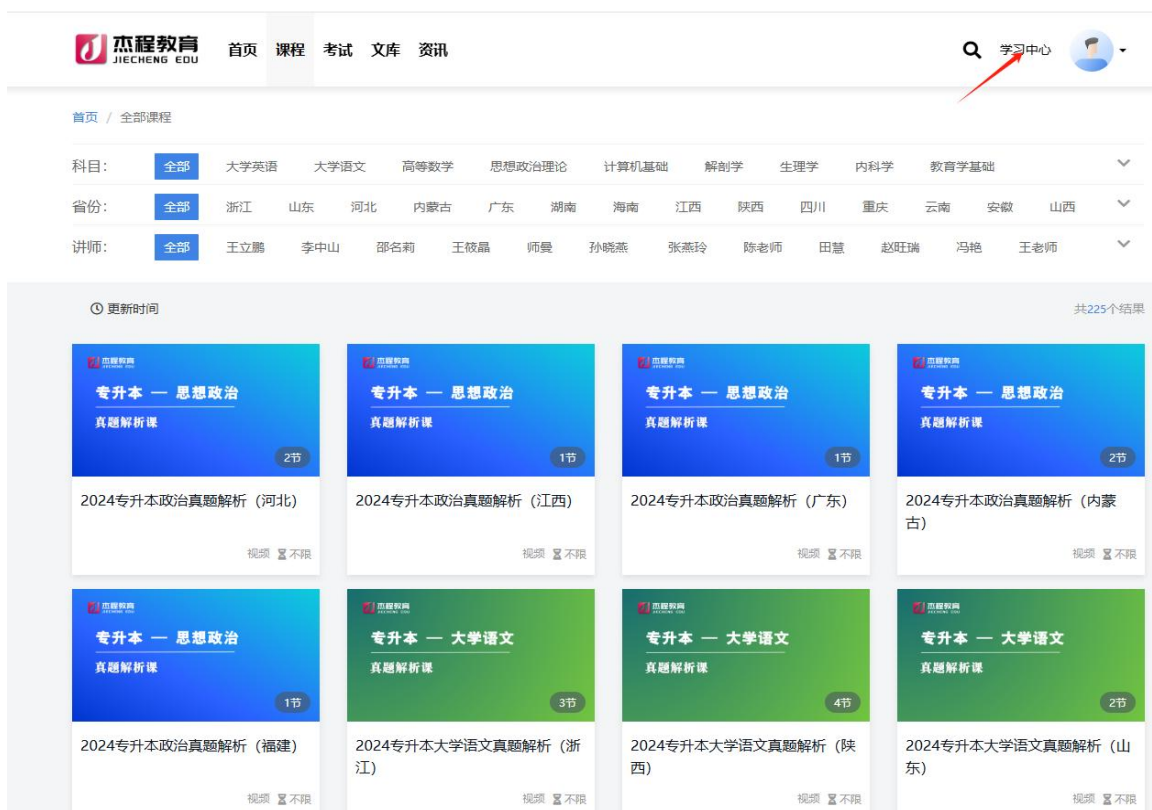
杰程教育 JIECHENG EDU 首页 课程 考试 文库 资讯

学习中心

首页 / 全部课程

科目: 全部 大学英语 大学语文 高等数学 思想政治理论 计算机基础 解剖学 生理学 内科学 教育学基础

省份: 全部 浙江 山东 河北 内蒙古 广东 湖南 海南 江西 陕西 四川 重庆 云南 安徽 山西

讲师: 全部 王立鹏 李中山 邵名莉 王筱晶 师曼 孙晓燕 张燕玲 陈老师 田慧 赵旺瑞 冯艳 王老师

更新时间

共225个结果

杰程教育 专升本 — 思想政治 真题解析课 2节
2024专升本政治真题解析（河北）
视频 不限

杰程教育 专升本 — 思想政治 真题解析课 1节
2024专升本政治真题解析（江西）
视频 不限

杰程教育 专升本 — 思想政治 真题解析课 1节
2024专升本政治真题解析（广东）
视频 不限

杰程教育 专升本 — 思想政治 真题解析课 2节
2024专升本政治真题解析（内蒙古）
视频 不限

杰程教育 专升本 — 思想政治 真题解析课 1节
2024专升本政治真题解析（福建）
视频 不限

杰程教育 专升本 — 大学语文 真题解析课 3节
2024专升本大学语文真题解析（浙江）
视频 不限

杰程教育 专升本 — 大学语文 真题解析课 4节
2024专升本大学语文真题解析（陕西）
视频 不限

杰程教育 专升本 — 大学语文 真题解析课 2节
2024专升本大学语文真题解析（山东）
视频 不限